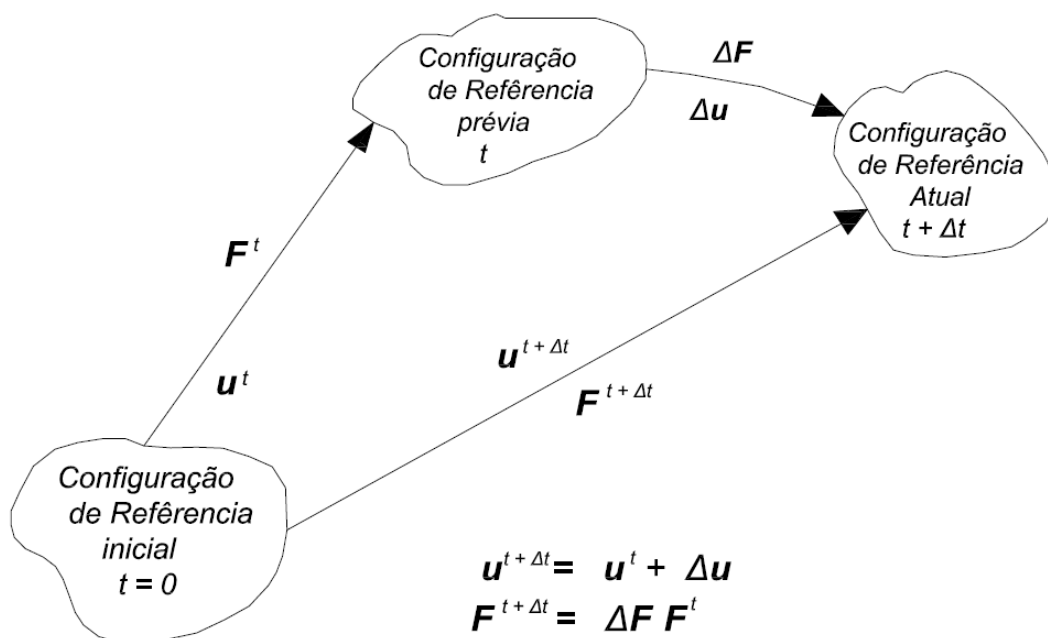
Configuração de Refêrencia prévia
$t$

$\Delta \boldsymbol{F}$

$\Delta \boldsymbol{u}$

Configuração de Referência Atual
$t + \Delta t$

$\boldsymbol{F}^{t}$

$\boldsymbol{u}^{t}$

$\boldsymbol{u}^{t+\Delta t}$

$\boldsymbol{F}^{t+\Delta t}$

Configuração de Refêrencia inicial
$t = 0$

$\boldsymbol{u}^{t+\Delta t} = \boldsymbol{u}^{t} + \Delta \boldsymbol{u}$

$\boldsymbol{F}^{t+\Delta t} = \Delta \boldsymbol{F} \, \boldsymbol{F}^{t}$